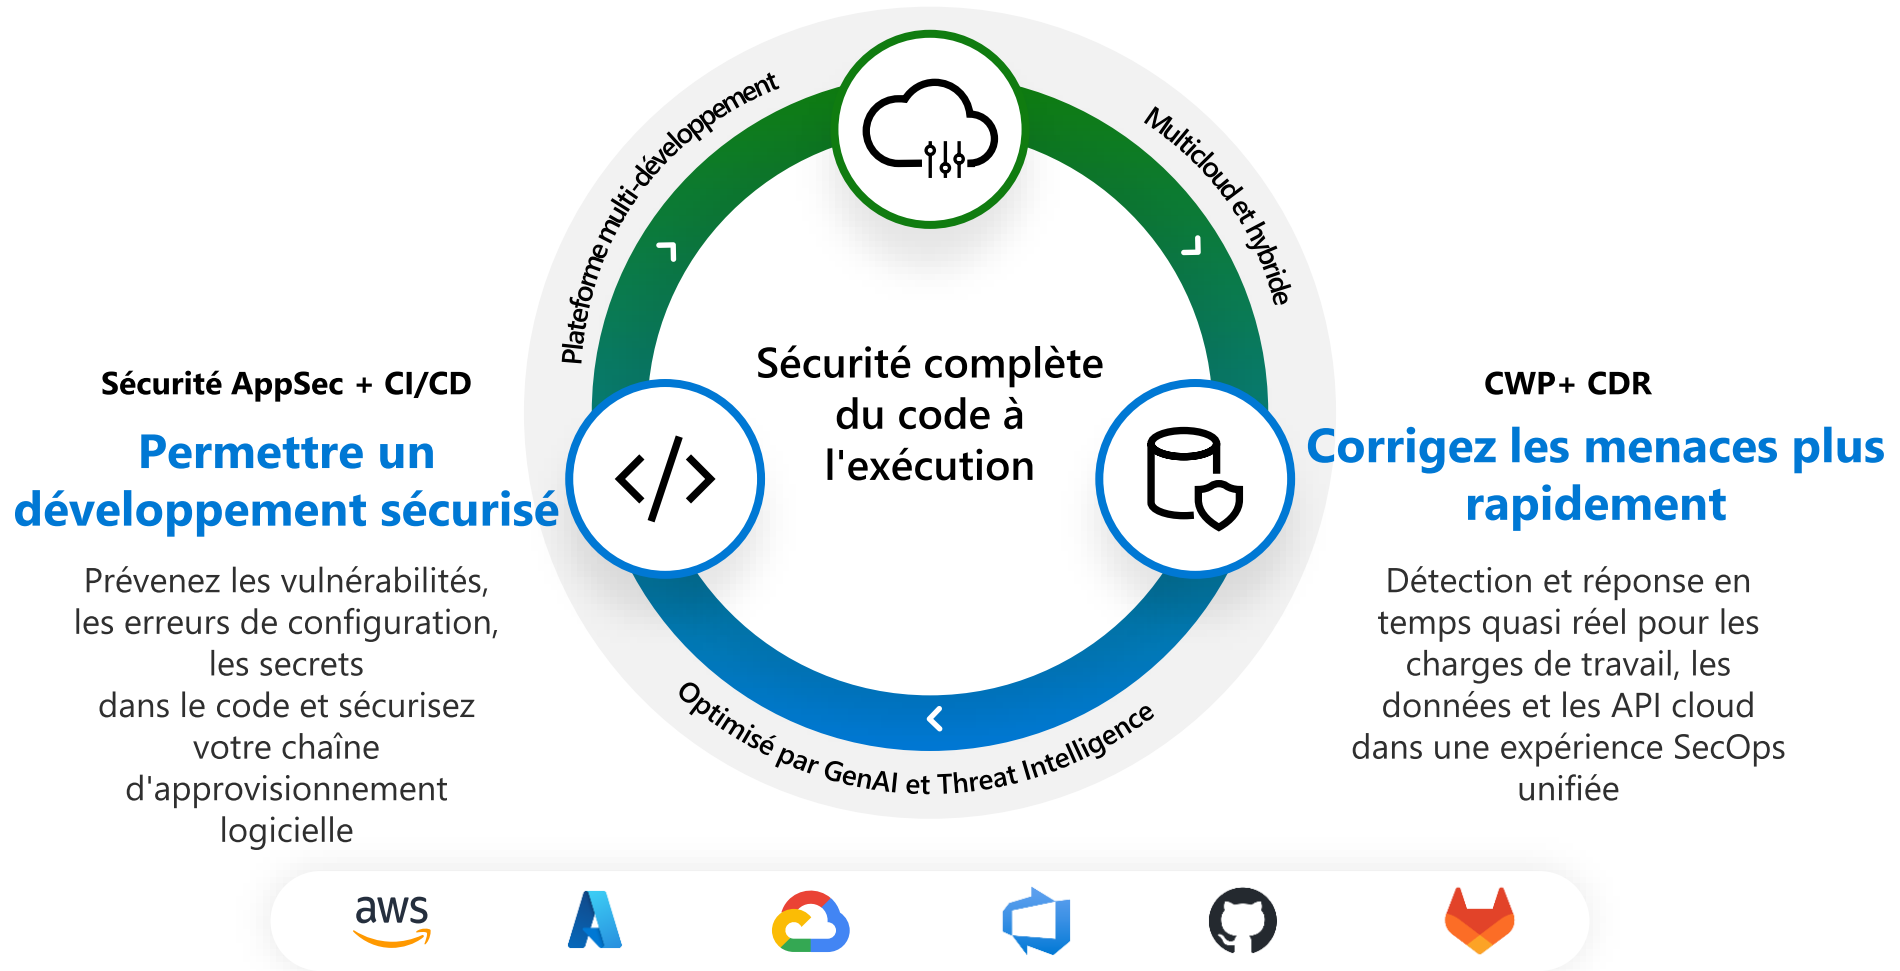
Plateforme multi-développement

Multicloud et hybride

Sécurité complète du code à l'exécution

Optimisé par GenAI et Threat Intelligence

Sécurité AppSec + CI/CD

Permettre un développement sécurisé

Prévenez les vulnérabilités, les erreurs de configuration, les secrets dans le code et sécurisez votre chaîne d'approvisionnement logicielle

CWP+ CDR

Corrigez les menaces plus rapidement

Détection et réponse en temps quasi réel pour les charges de travail, les données et les API cloud dans une expérience SecOps unifiée

aws